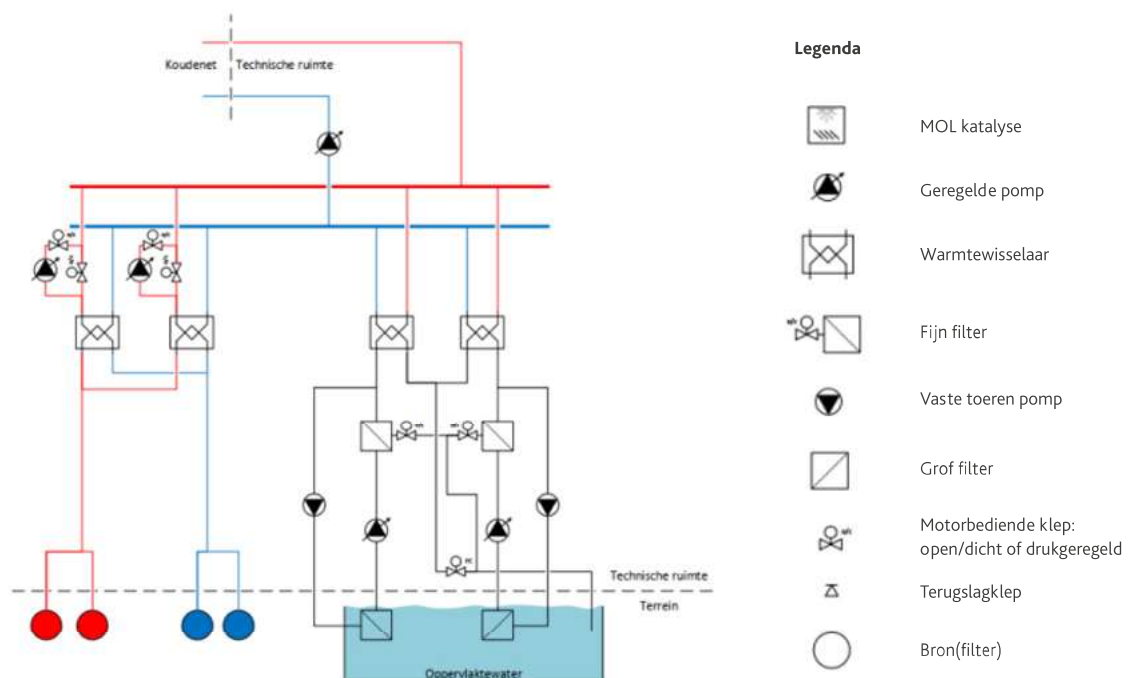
Koudenet
Technische ruimte

Technische ruimte
Terrein
Oppervlaktewater

Legenda

MOL katalyse

Geregelde pomp

Warmtewisselaar

Fijn filter

Vaste toeren pomp

Grof filter

Motorbediende klep: open/dicht of drukgeregeld

Terugslagklep

Bron(filter)